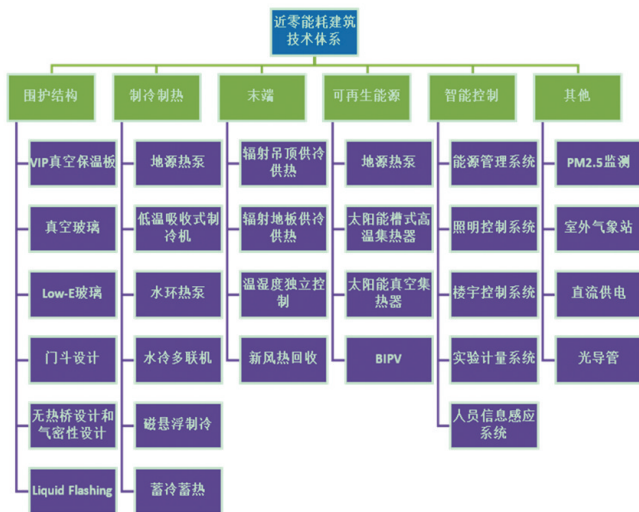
近零能耗建筑技术体系

围护结构
VIP真空保温板
真空玻璃
Low-E玻璃
门斗设计
无热桥设计和气密性设计
Liquid Flashing

制冷制热
地源热泵
低温吸收式制冷机
水环热泵
水冷多联机
磁悬浮制冷
蓄冷蓄热

末端
辐射吊顶供冷供热
辐射地板供冷供热
温湿度独立控制
新风热回收

可再生能源
地源热泵
太阳能槽式高温集热器
太阳能真空集热器
BIPV

智能控制
能源管理系统
照明控制系统
楼宇控制系统
实验计量系统
人员信息感应系统

其他
PM2.5监测
室外气象站
直流供电
光导管